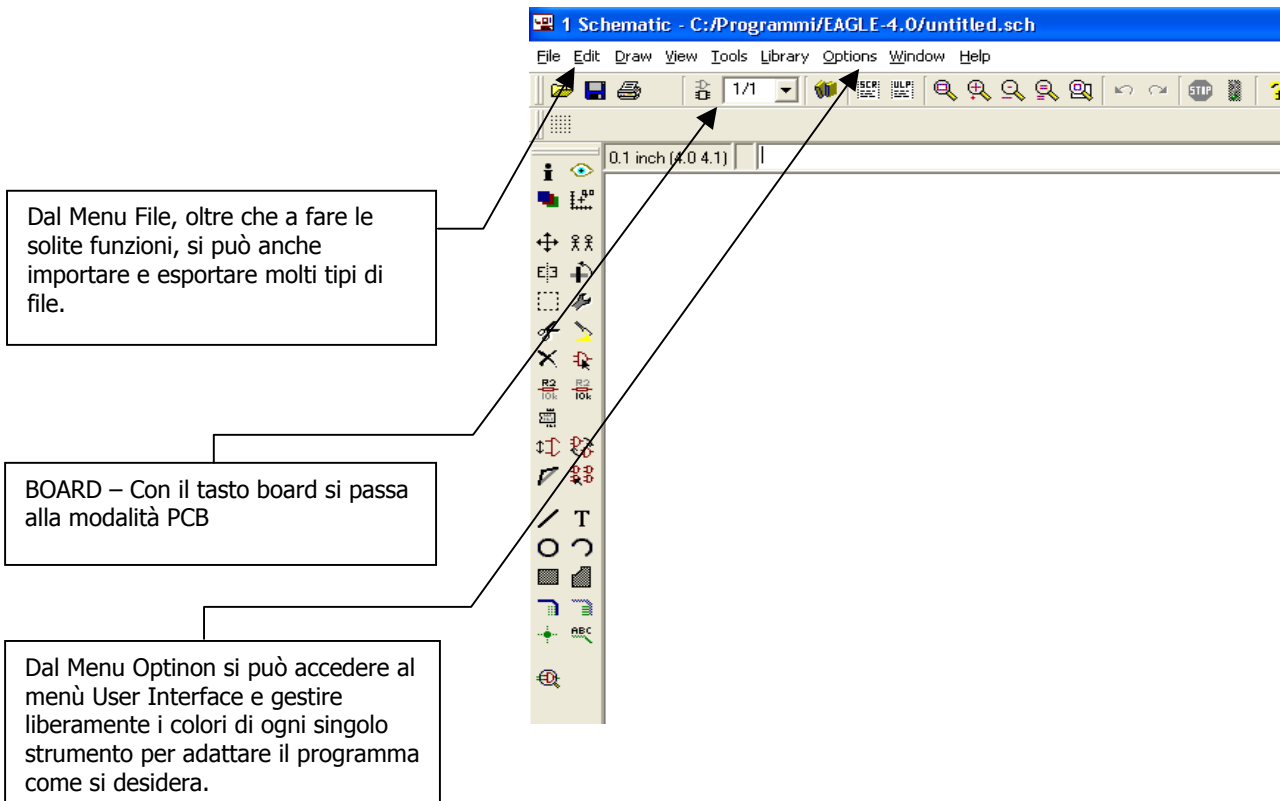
1 Schematic - C:/Programmi/EAGLE-4.0/untitled.sch

File Edit Draw View Tools Library Options Window Help

1/1

0.1 inch (4.0 4.1)

Dal Menu File, oltre che a fare le solite funzioni, si può anche importare e esportare molti tipi di file.

BOARD – Con il tasto board si passa alla modalità PCB

Dal Menu Optinon si può accedere al menù User Interface e gestire liberamente i colori di ogni singolo strumento per adattare il programma come si desidera.